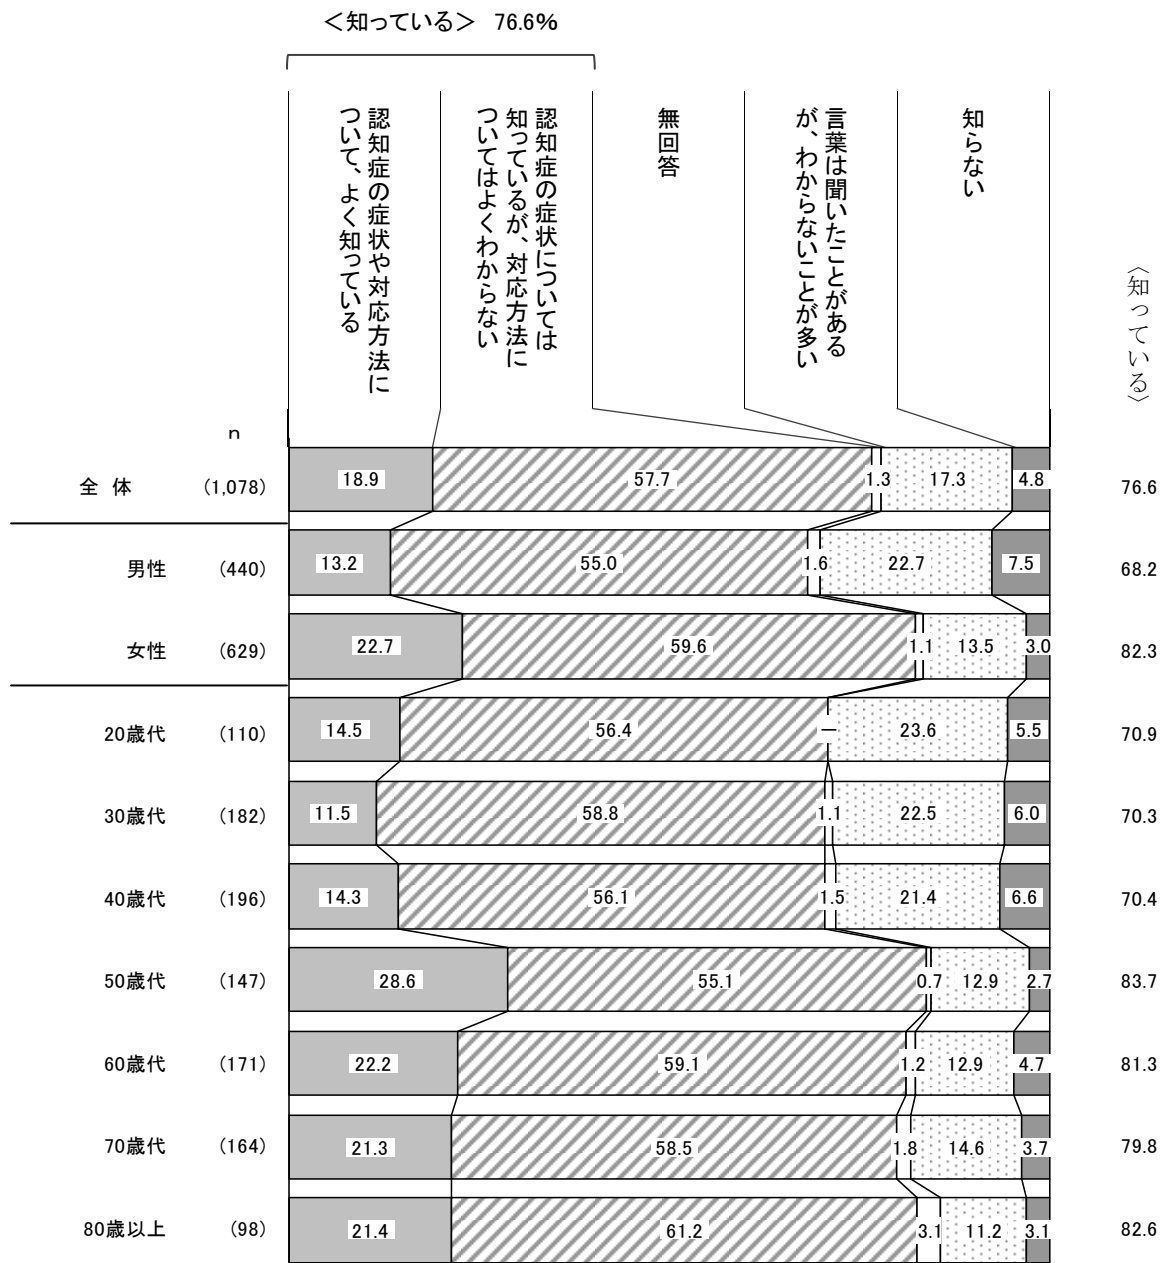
＜知っている＞ 76.6%

認知症の症状や対応方法について、よく知っている

認知症の症状については知っているが、対応方法についてはよくわからない

無回答

言葉は聞いたことがあるが、わからないことが多い

知らない

〈知っている〉

| | n | | | | | | |
|---|---|---|---|---|---|---|---|
| 全 体 | (1,078) | 18.9 | 57.7 | 1.3 | 17.3 | 4.8 | 76.6 |
| 男性 | (440) | 13.2 | 55.0 | 1.6 | 22.7 | 7.5 | 68.2 |
| 女性 | (629) | 22.7 | 59.6 | 1.1 | 13.5 | 3.0 | 82.3 |
| 20歳代 | (110) | 14.5 | 56.4 | ― | 23.6 | 5.5 | 70.9 |
| 30歳代 | (182) | 11.5 | 58.8 | 1.1 | 22.5 | 6.0 | 70.3 |
| 40歳代 | (196) | 14.3 | 56.1 | 1.5 | 21.4 | 6.6 | 70.4 |
| 50歳代 | (147) | 28.6 | 55.1 | 0.7 | 12.9 | 2.7 | 83.7 |
| 60歳代 | (171) | 22.2 | 59.1 | 1.2 | 12.9 | 4.7 | 81.3 |
| 70歳代 | (164) | 21.3 | 58.5 | 1.8 | 14.6 | 3.7 | 79.8 |
| 80歳以上 | (98) | 21.4 | 61.2 | 3.1 | 11.2 | 3.1 | 82.6 |